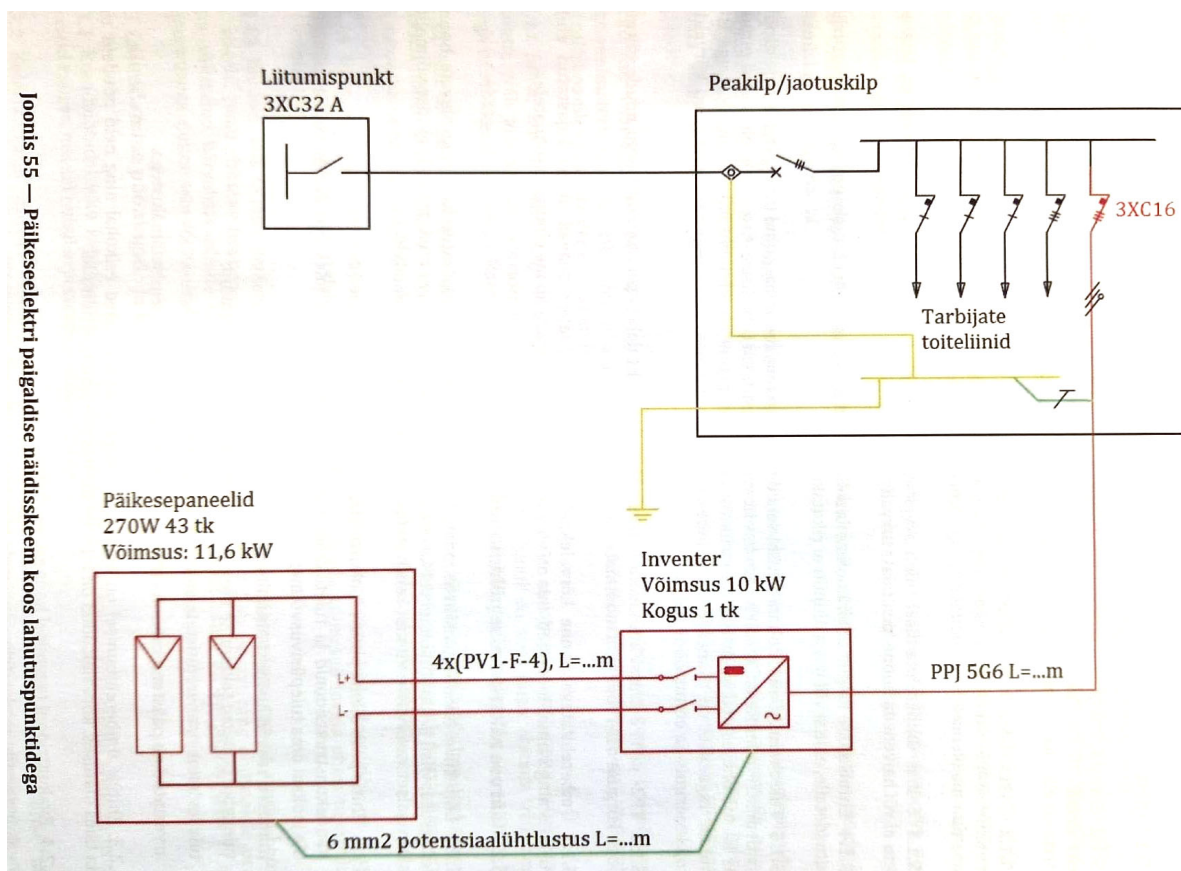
Joonis 55 — Päikeseelektri paigaldise näidisskeem koos lahutuspunktidega

Liitumispunkt
3XC32 A

Peakilp/jaotuskilp

3XC16

Tarbijate toiteliinid

Päikesepaneelid
270W 43 tk
Võimsus: 11,6 kW

Inventer
Võimsus 10 kW
Kogus 1 tk

L+
L-

4x(PV1-F-4), L=...m

PPJ 5G6 L=...m

6 mm2 potentsiaalühtlustus L=...m